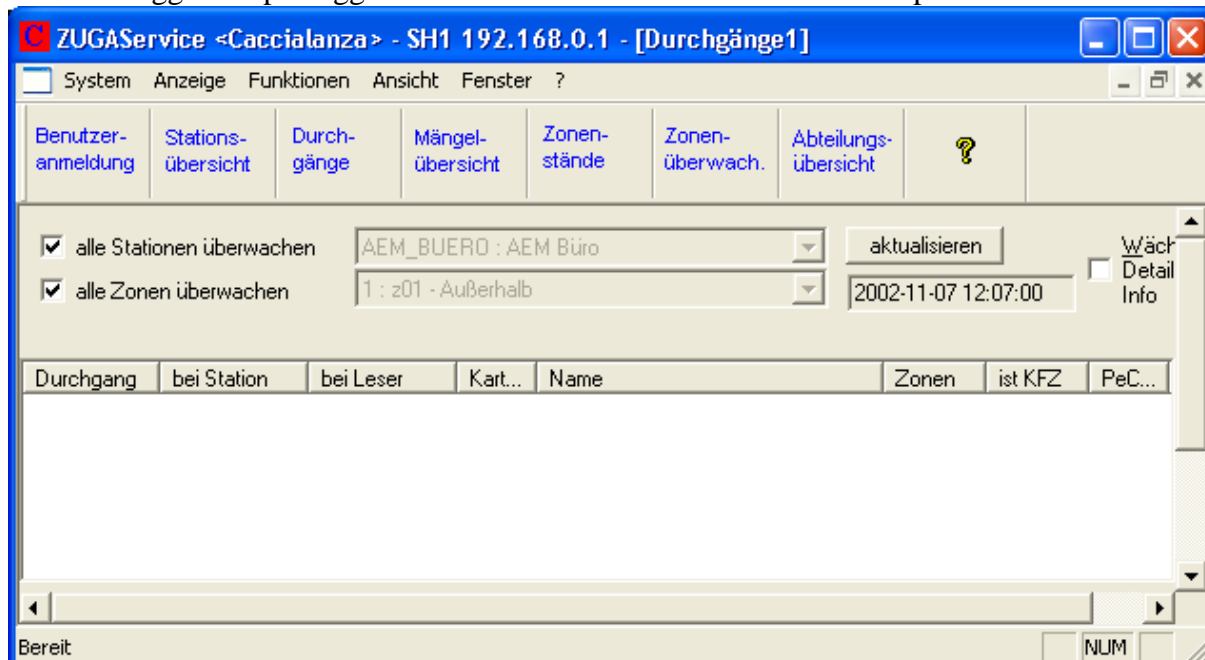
ZUGAService <Caccialanza> - SH1 192.168.0.1 - [Durchgänge1]

System Anzeige Funktionen Ansicht Fenster ?

Benutzeranmeldung | Stationsübersicht | Durchgänge | Mängelübersicht | Zonenstände | Zonenüberwach. | Abteilungsübersicht | ?

alle Stationen überwachen
AEM_BUERO : AEM Büro
aktualisieren
Wäch
Detail
Info
alle Zonen überwachen
1 : z01 - Außerhalb
2002-11-07 12:07:00

| Durchgang | bei Station | bei Leser | Kart... | Name | Zonen | ist KFZ | PeC... |
|---|---|---|---|---|---|---|---|

Bereit
NUM